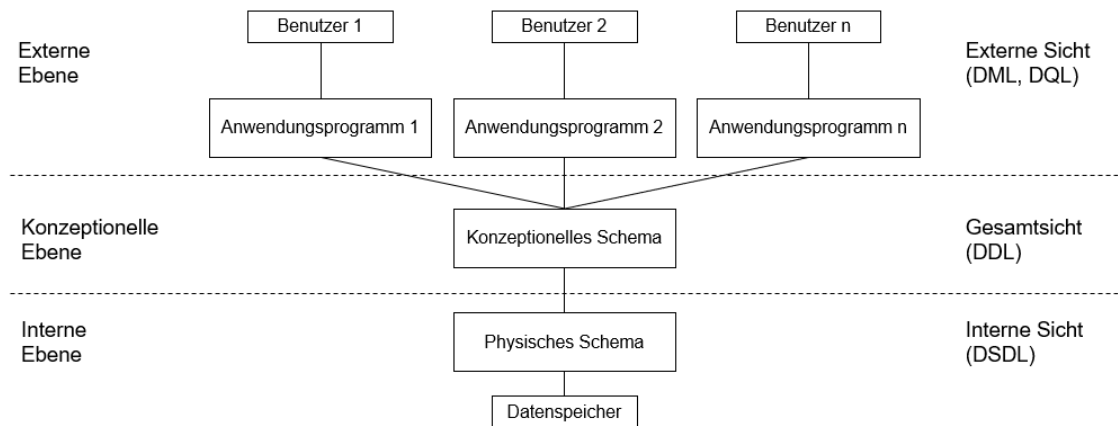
Externe Ebene

Benutzer 1

Benutzer 2

Benutzer n

Externe Sicht (DML, DQL)

Anwendungsprogramm 1

Anwendungsprogramm 2

Anwendungsprogramm n

Konzeptionelle Ebene

Konzeptionelles Schema

Gesamtsicht (DDL)

Interne Ebene

Physisches Schema

Interne Sicht (DSDL)

Datenspeicher